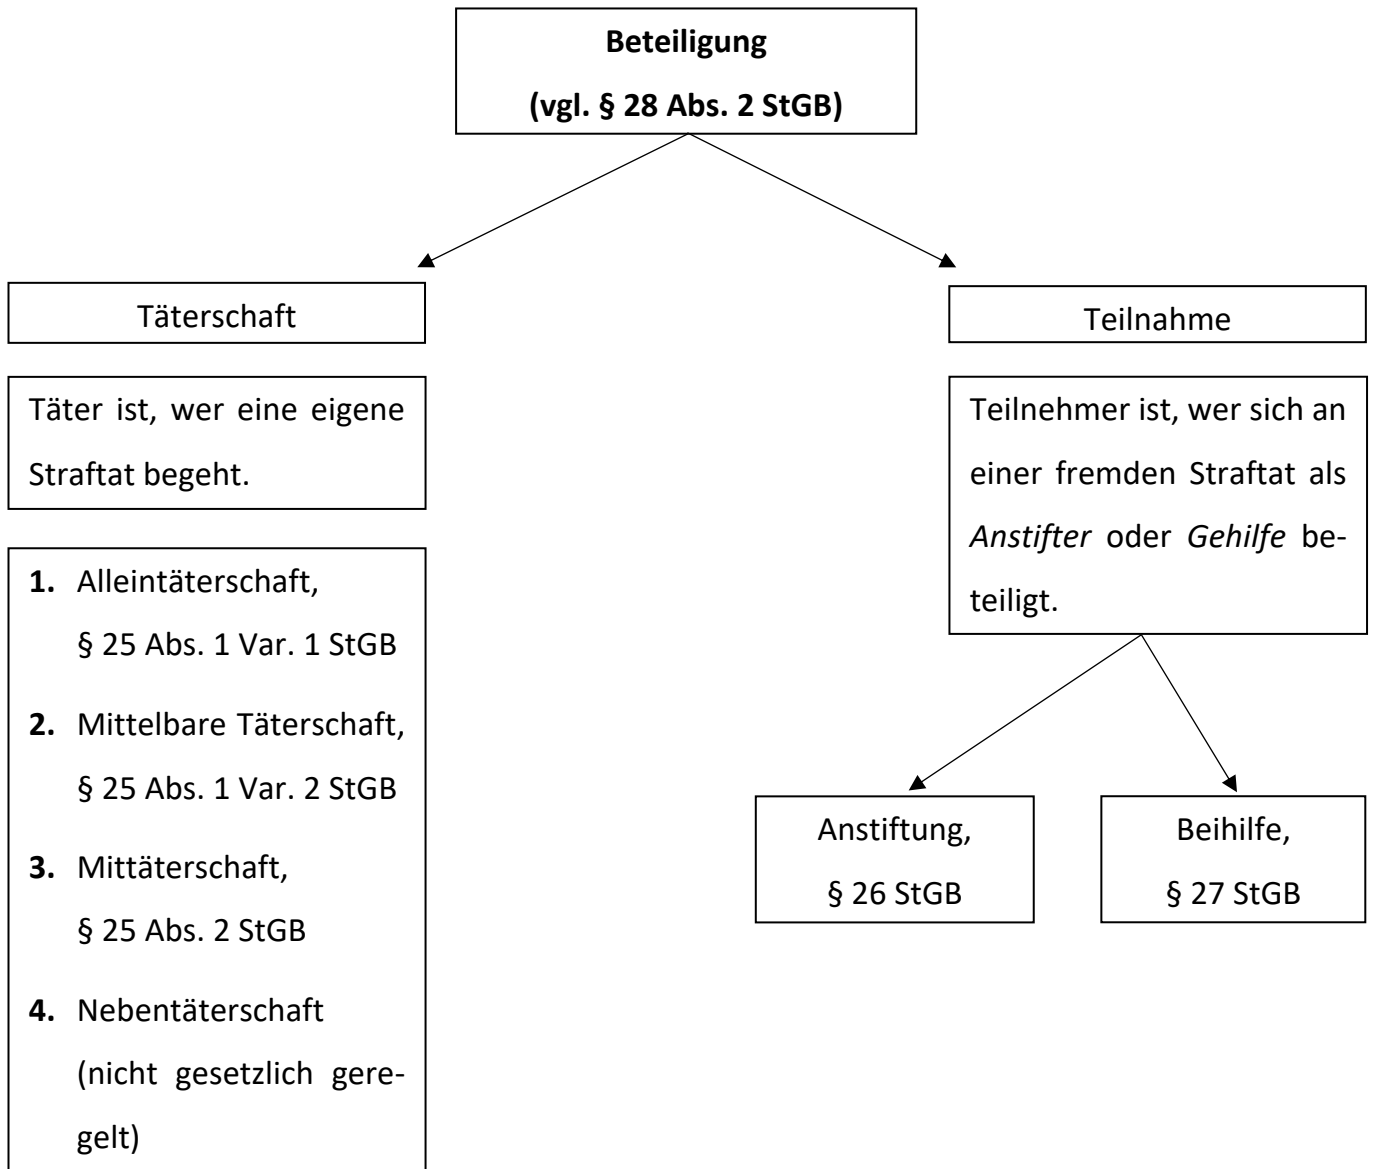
**Beteiligung**
**(vgl. § 28 Abs. 2 StGB)**

Täterschaft

Täter ist, wer eine eigene Straftat begeht.

**1.** Alleintäterschaft, § 25 Abs. 1 Var. 1 StGB
**2.** Mittelbare Täterschaft, § 25 Abs. 1 Var. 2 StGB
**3.** Mittäterschaft, § 25 Abs. 2 StGB
**4.** Nebentäterschaft (nicht gesetzlich geregelt)

Teilnahme

Teilnehmer ist, wer sich an einer fremden Straftat als *Anstifter* oder *Gehilfe* beteiligt.

Anstiftung, § 26 StGB

Beihilfe, § 27 StGB